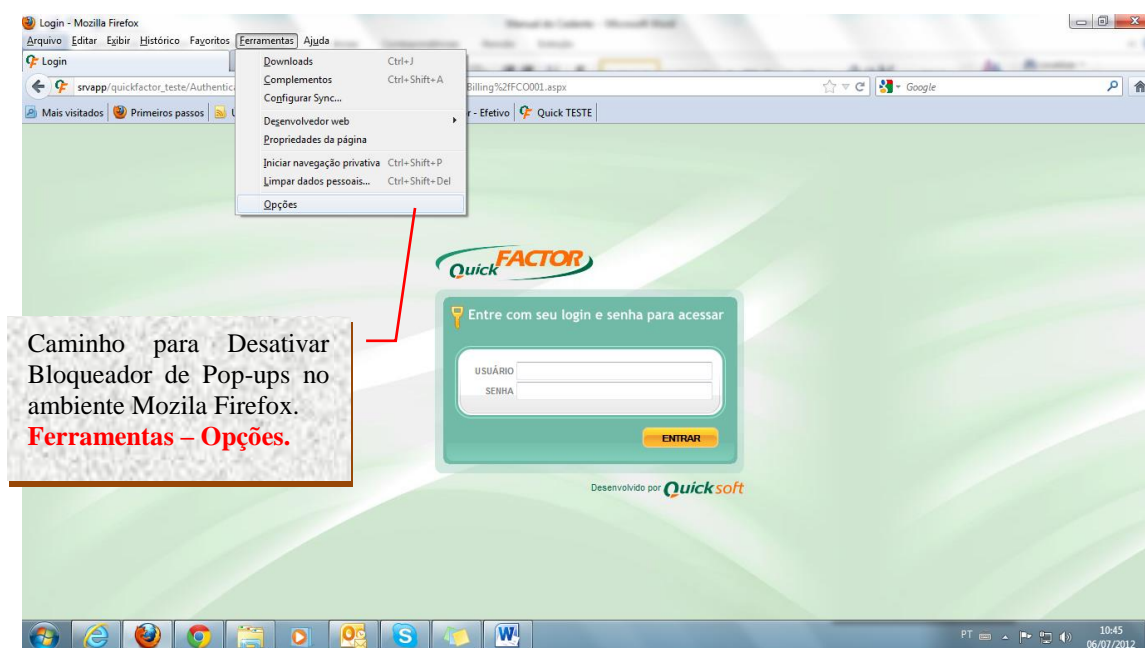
Login - Mozilla Firefox

Arquivo Editar Exibir Histórico Favoritos Ferramentas Ajuda

Login

srvapp/quickfactor_teste/Authentica

Billing%2fFCO001.aspx

Google

Mais visitados Primeiros passos

r - Efetivo Quick TESTE

Downloads Ctrl+J
Complementos Ctrl+Shift+A
Configurar Sync...
Desenvolvedor web
Propriedades da página
Iniciar navegação privativa Ctrl+Shift+P
Limpar dados pessoais... Ctrl+Shift+Del
Opções

Quick FACTOR

Entre com seu login e senha para acessar

USUÁRIO
SENHA

ENTRAR

Desenvolvido por Quicksoft

Caminho para Desativar Bloqueador de Pop-ups no ambiente Mozila Firefox.
Ferramentas – Opções.

PT 10:45 06/07/2012